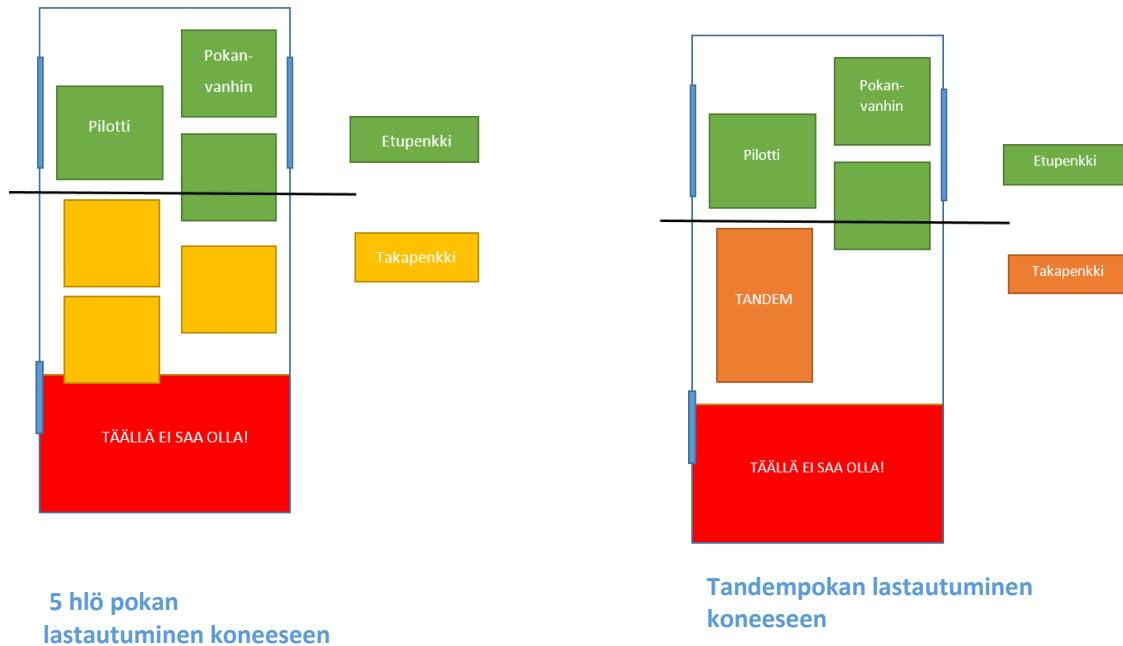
Pokan-vanhin

Pilotti

Etupenkki

Takapenkki

TÄÄLLÄ EI SAA OLLA!

5 hlö pokan lastautuminen koneeseen

Pokan-vanhin

Pilotti

Etupenkki

Takapenkki

TANDEM

TÄÄLLÄ EI SAA OLLA!

Tandempokan lastautuminen koneeseen